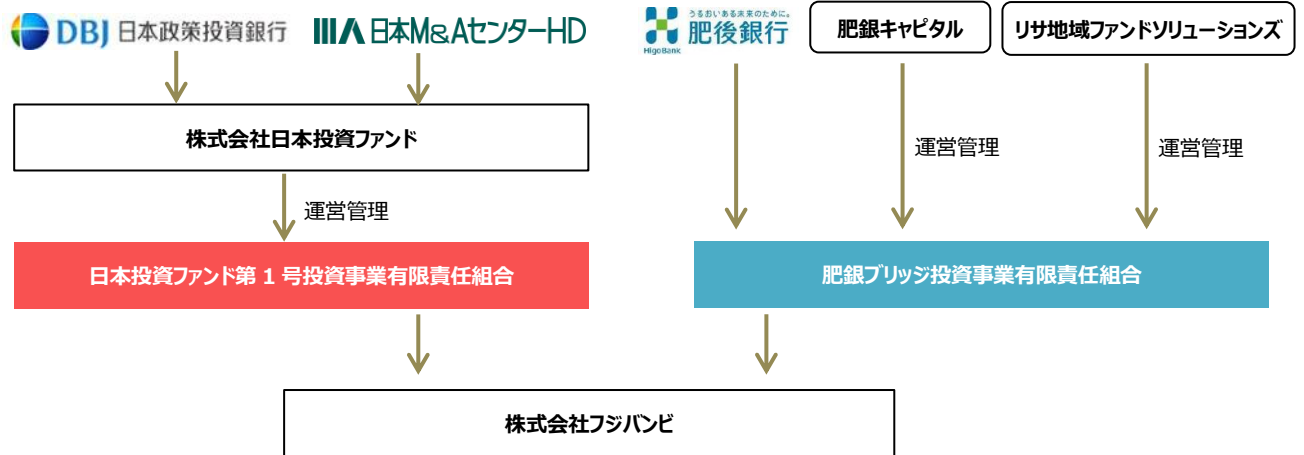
DBJ 日本政策投資銀行

日本M&AセンターHD

うるおいある未来のために。
肥後銀行
HigoBank

肥銀キャピタル

リサ地域ファンドソリューションズ

株式会社日本投資ファンド

運営管理

運営管理

運営管理

日本投資ファンド第１号投資事業有限責任組合

肥銀ブリッジ投資事業有限責任組合

株式会社フジバンビ